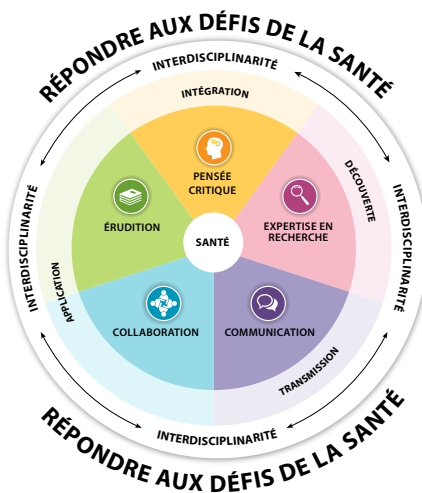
RÉPONDRE AUX DÉFIS DE LA SANTÉ

INTERDISCIPLINARITÉ

INTÉGRATION

PENSÉE CRITIQUE

DÉCOUVERTE

INTERDISCIPLINARITÉ

EXPERTISE EN RECHERCHE

SANTÉ

ÉRUDITION

INTERDISCIPLINARITÉ

APPLICATION

COLLABORATION

COMMUNICATION

TRANSMISSION

INTERDISCIPLINARITÉ

RÉPONDRE AUX DÉFIS DE LA SANTÉ